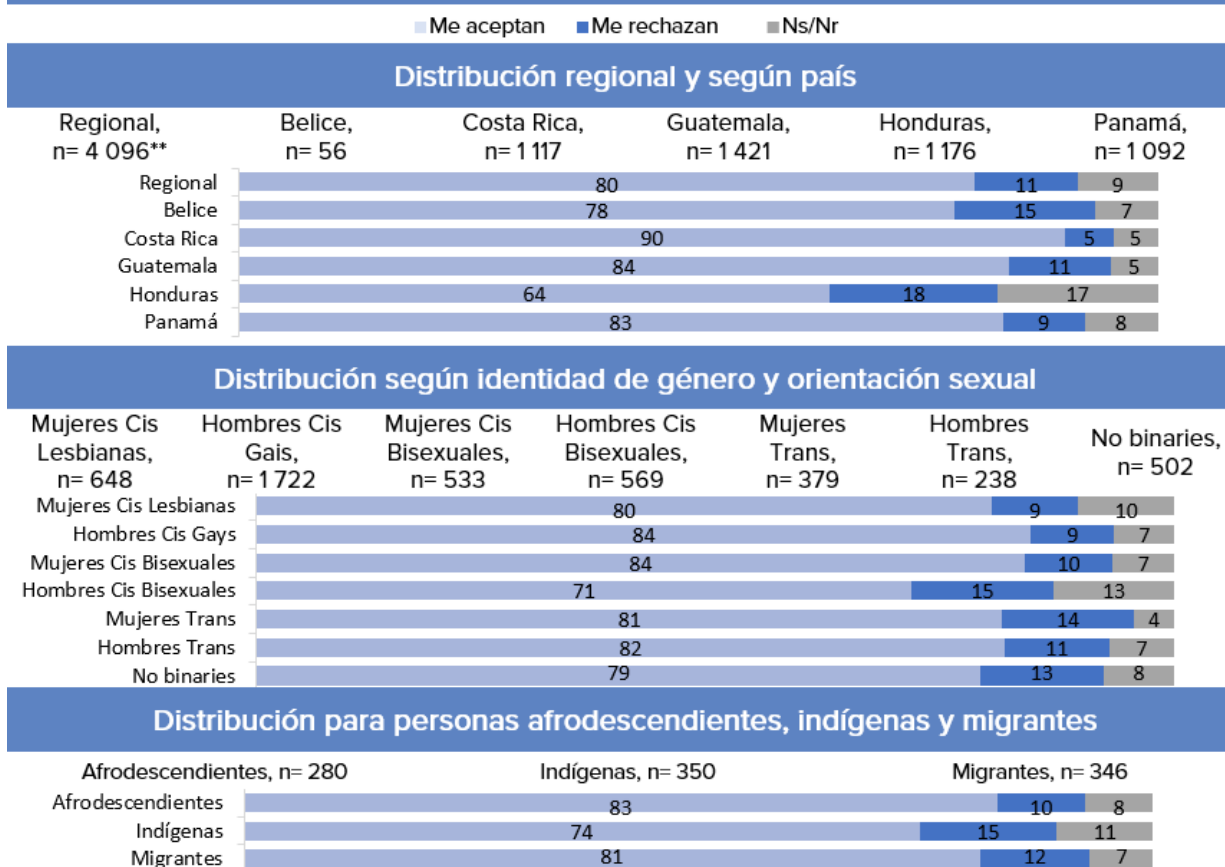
Me aceptan Me rechazan Ns/Nr

Distribución regional y según país

Regional, n= 4 096** Belice, n= 56 Costa Rica, n= 1 117 Guatemala, n= 1 421 Honduras, n= 1 176 Panamá, n= 1 092

| | Me aceptan | Me rechazan | Ns/Nr |
|---|---|---|---|
| Regional | 80 | 11 | 9 |
| Belice | 78 | 15 | 7 |
| Costa Rica | 90 | 5 | 5 |
| Guatemala | 84 | 11 | 5 |
| Honduras | 64 | 18 | 17 |
| Panamá | 83 | 9 | 8 |

Distribución según identidad de género y orientación sexual

Mujeres Cis Lesbianas, n= 648 Hombres Cis Gais, n= 1 722 Mujeres Cis Bisexuales, n= 533 Hombres Cis Bisexuales, n= 569 Mujeres Trans, n= 379 Hombres Trans, n= 238 No binaries, n= 502

| | Me aceptan | Me rechazan | Ns/Nr |
|---|---|---|---|
| Mujeres Cis Lesbianas | 80 | 9 | 10 |
| Hombres Cis Gays | 84 | 9 | 7 |
| Mujeres Cis Bisexuales | 84 | 10 | 7 |
| Hombres Cis Bisexuales | 71 | 15 | 13 |
| Mujeres Trans | 81 | 14 | 4 |
| Hombres Trans | 82 | 11 | 7 |
| No binaries | 79 | 13 | 8 |

Distribución para personas afrodescendientes, indígenas y migrantes

Afrodescendientes, n= 280 Indígenas, n= 350 Migrantes, n= 346

| | Me aceptan | Me rechazan | Ns/Nr |
|---|---|---|---|
| Afrodescendientes | 83 | 10 | 8 |
| Indígenas | 74 | 15 | 11 |
| Migrantes | 81 | 12 | 7 |